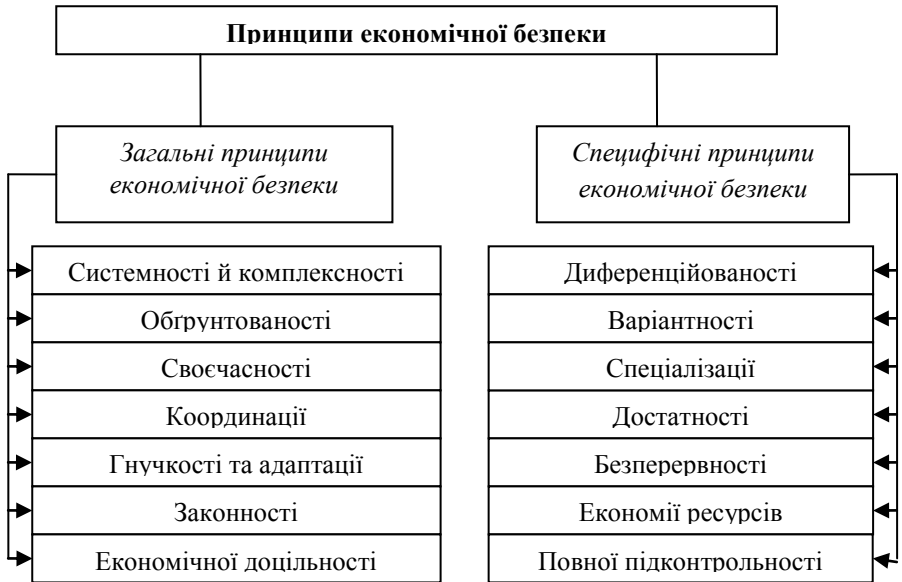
Принципи економічної безпеки

Загальні принципи економічної безпеки

Системності й комплексності

Обгрунтованості

Своєчасності

Координації

Гнучкості та адаптації

Законності

Економічної доцільності

Специфічні принципи економічної безпеки

Диференційованості

Варіантності

Спеціалізації

Достатності

Безперервності

Економії ресурсів

Повної підконтрольності